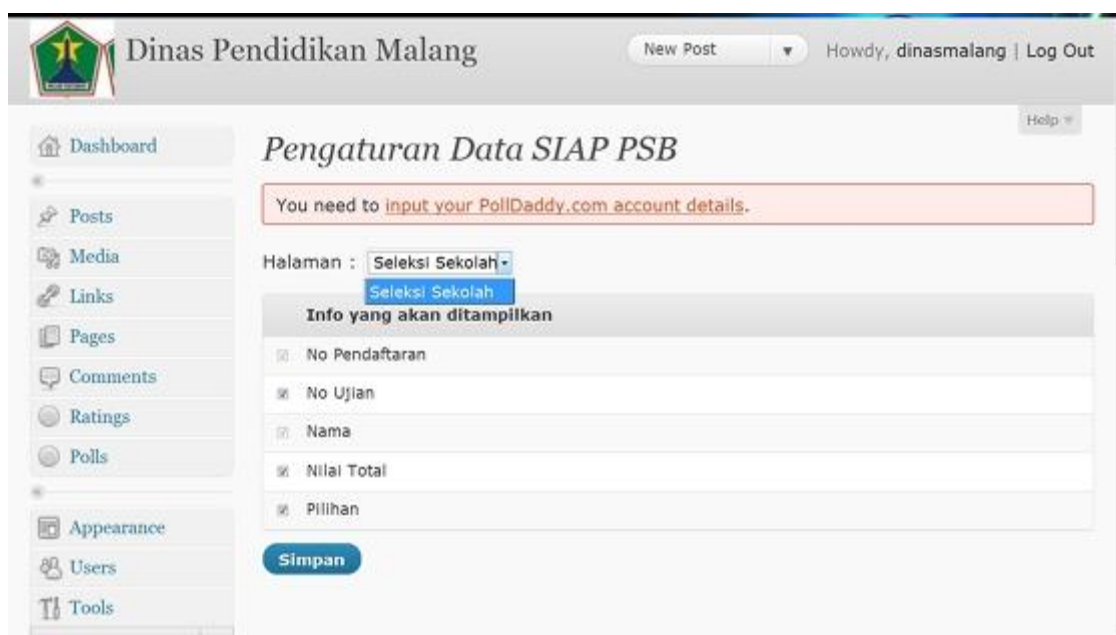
Dinas Pendidikan Malang

New Post

Howdy, dinasmalang | Log Out

Help

Dashboard

Posts

Media

Links

Pages

Comments

Ratings

Polls

Appearance

Users

Tools

Pengaturan Data SIAP PSB

You need to input your PollDaddy.com account details.

Halaman : Seleksi Sekolah

Seleksi Sekolah

Info yang akan ditampilkan

No Pendaftaran

No Ujian

Nama

Nilai Total

Pilihan

Simpan